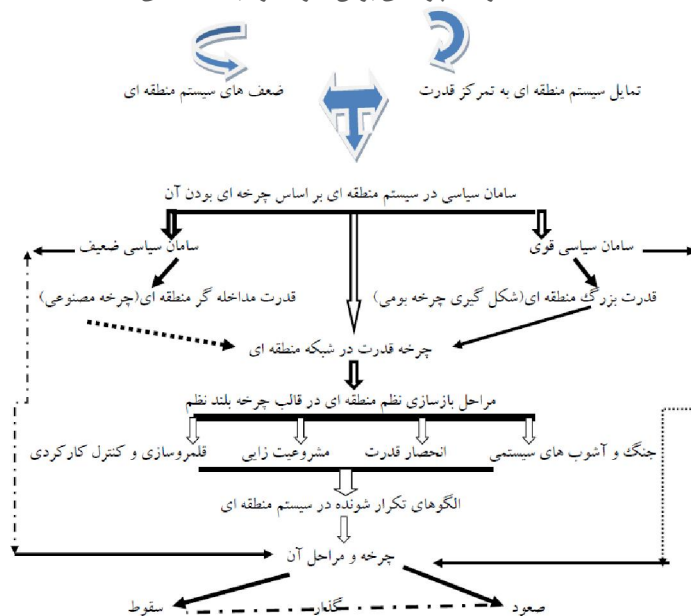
تمایل سیستم منطقه ای به تمرکز قدرت

ضعف های سیستم منطقه ای

سامان سیاسی در سیستم منطقه ای بر اساس چرخه ای بودن آن

سامان سیاسی قوی

سامان سیاسی ضعیف

قدرت بزرگ منطقه ای(شکل گیری چرخه بومی)

قدرت مداخله گر منطقه ای(چرخه مصنوعی)

چرخه قدرت در شبکه منطقه ای

مراحل بازسازی نظم منطقه ای در قالب چرخه بلند نظم

جنگ و آشوب های سیستمی

انحصار قدرت

مشروعیت زایی

قلمروسازی و کنترل کارکردی

الگوهای تکرار شونده در سیستم منطقه ای

چرخه و مراحل آن

صعود

گذار

سقوط